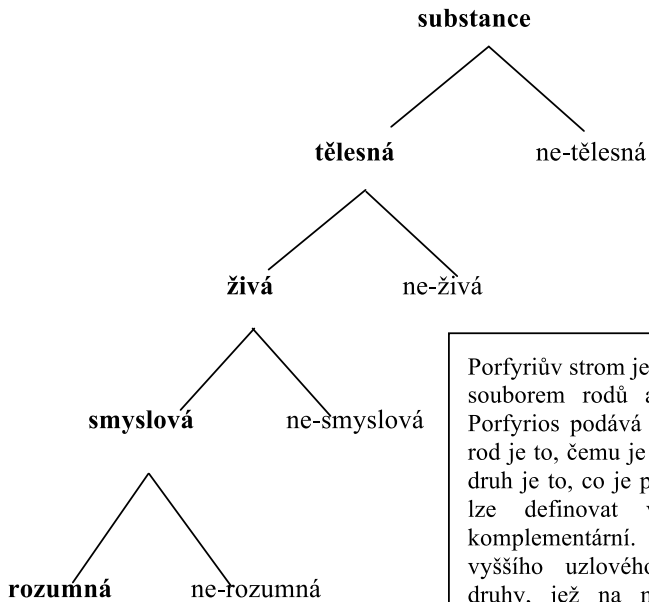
substance

tělesná ne-tělesná

živá ne-živá

smyslová ne-smyslová

rozumná ne-rozumná

Porfyriův strom je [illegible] souborem rodů a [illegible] Porfyrios podává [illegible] rod je to, čemu je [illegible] druh je to, co je p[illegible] lze definovat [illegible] komplementární. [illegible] vyššího uzlovéh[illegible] druhy, jež na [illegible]